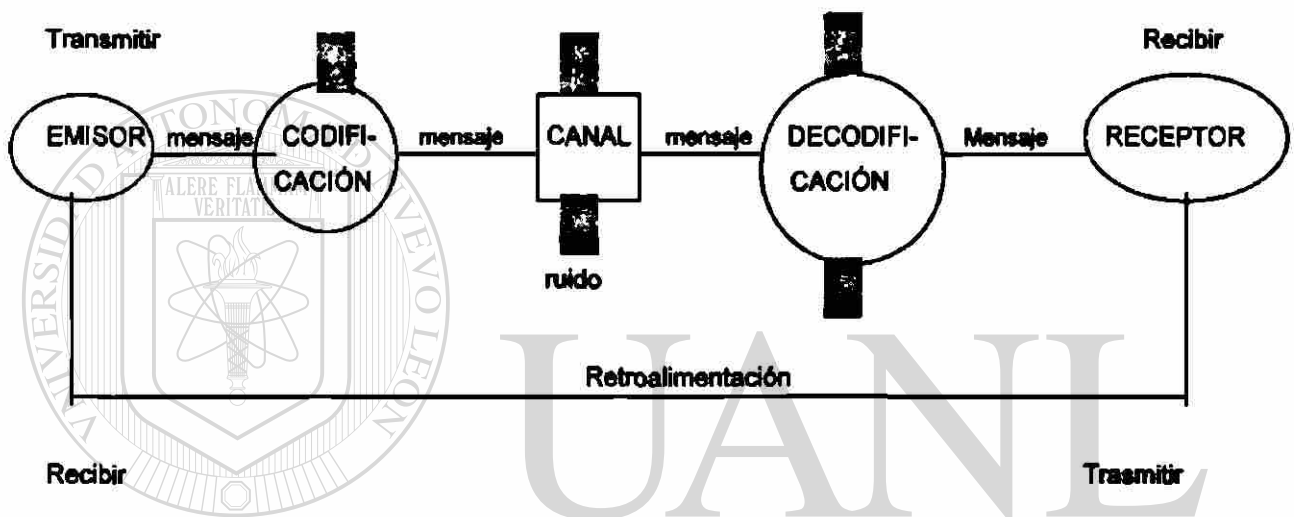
Transmitir

Recibir

EMISOR mensaje CODIFICACIÓN mensaje CANAL mensaje DECODIFICACIÓN Mensaje RECEPTOR

ruido

Retroalimentación

Recibir

Trasmitir

UNIVERSIDAD AUTÓNOMA DE NUEVO LEÓN

ALERE FLAMMAM VERITATIS

UANL